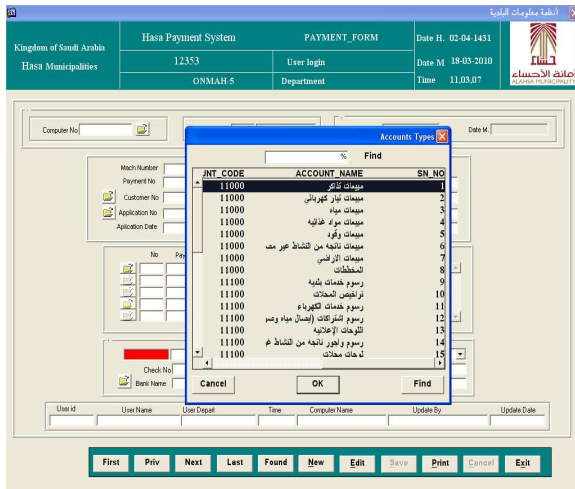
أنظمة معلومات البلدية

Kingdom of Saudi Arabia
Hasa Municipalities

Hasa Payment System
PAYMENT_FORM
12353
User login
ONMAH-5
Department

Date H. 02-04-1431
Date M 18-03-2010
Time 11.03.07

أمانة الأحساء
ALAHSA MUNICIPALITY

Computer No
Date M.

Mach Number
Payment No
Customer No
Application No
Aplication Date

No
Pay

Check No
Bank Name

Accounts Types
%
Find

| JNT_CODE | ACCOUNT_NAME | SN_NO |
|---|---|---|
| 11000 | مبيعات تذاكر | 1 |
| 11000 | مبيعات تيار كهربائي | 2 |
| 11000 | مبيعات مياه | 3 |
| 11000 | مبيعات مواد غذائية | 4 |
| 11000 | مبيعات وقود | 5 |
| 11000 | مبيعات ناتجة من النشاط غير مد | 6 |
| 11000 | مبيعات الاراضي | 7 |
| 11000 | المخططات | 8 |
| 11100 | رسوم خدمات بلدية | 9 |
| 11100 | تراخيص المحلات | 10 |
| 11100 | رسوم خدمات الكهرباء | 11 |
| 11100 | رسوم اشتراكات (إيصال مياه وصر | 12 |
| 11100 | اللوحات الإعلانية | 13 |
| 11100 | رسوم واجور ناتجة من النشاط غ | 14 |
| 11100 | لوحات محلات | 15 |

Cancel
OK
Find

User id
User Name
User Depart
Time
Computer Name
Update By
Update Date

First
Priv
Next
Last
Found
New
Edit
Save
Print
Cancel
Exit